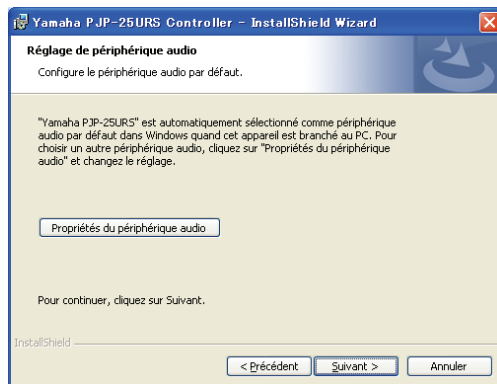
Yamaha PJP-25URS Controller - InstallShield Wizard

Réglage de périphérique audio

Configure le périphérique audio par défaut.

"Yamaha PJP-25URS" est automatiquement sélectionné comme périphérique audio par défaut dans Windows quand cet appareil est branché au PC. Pour choisir un autre périphérique audio, cliquez sur "Propriétés du périphérique audio" et changez le réglage.

Propriétés du périphérique audio

Pour continuer, cliquez sur Suivant.

InstallShield

< Précédent

Suivant >

Annuler